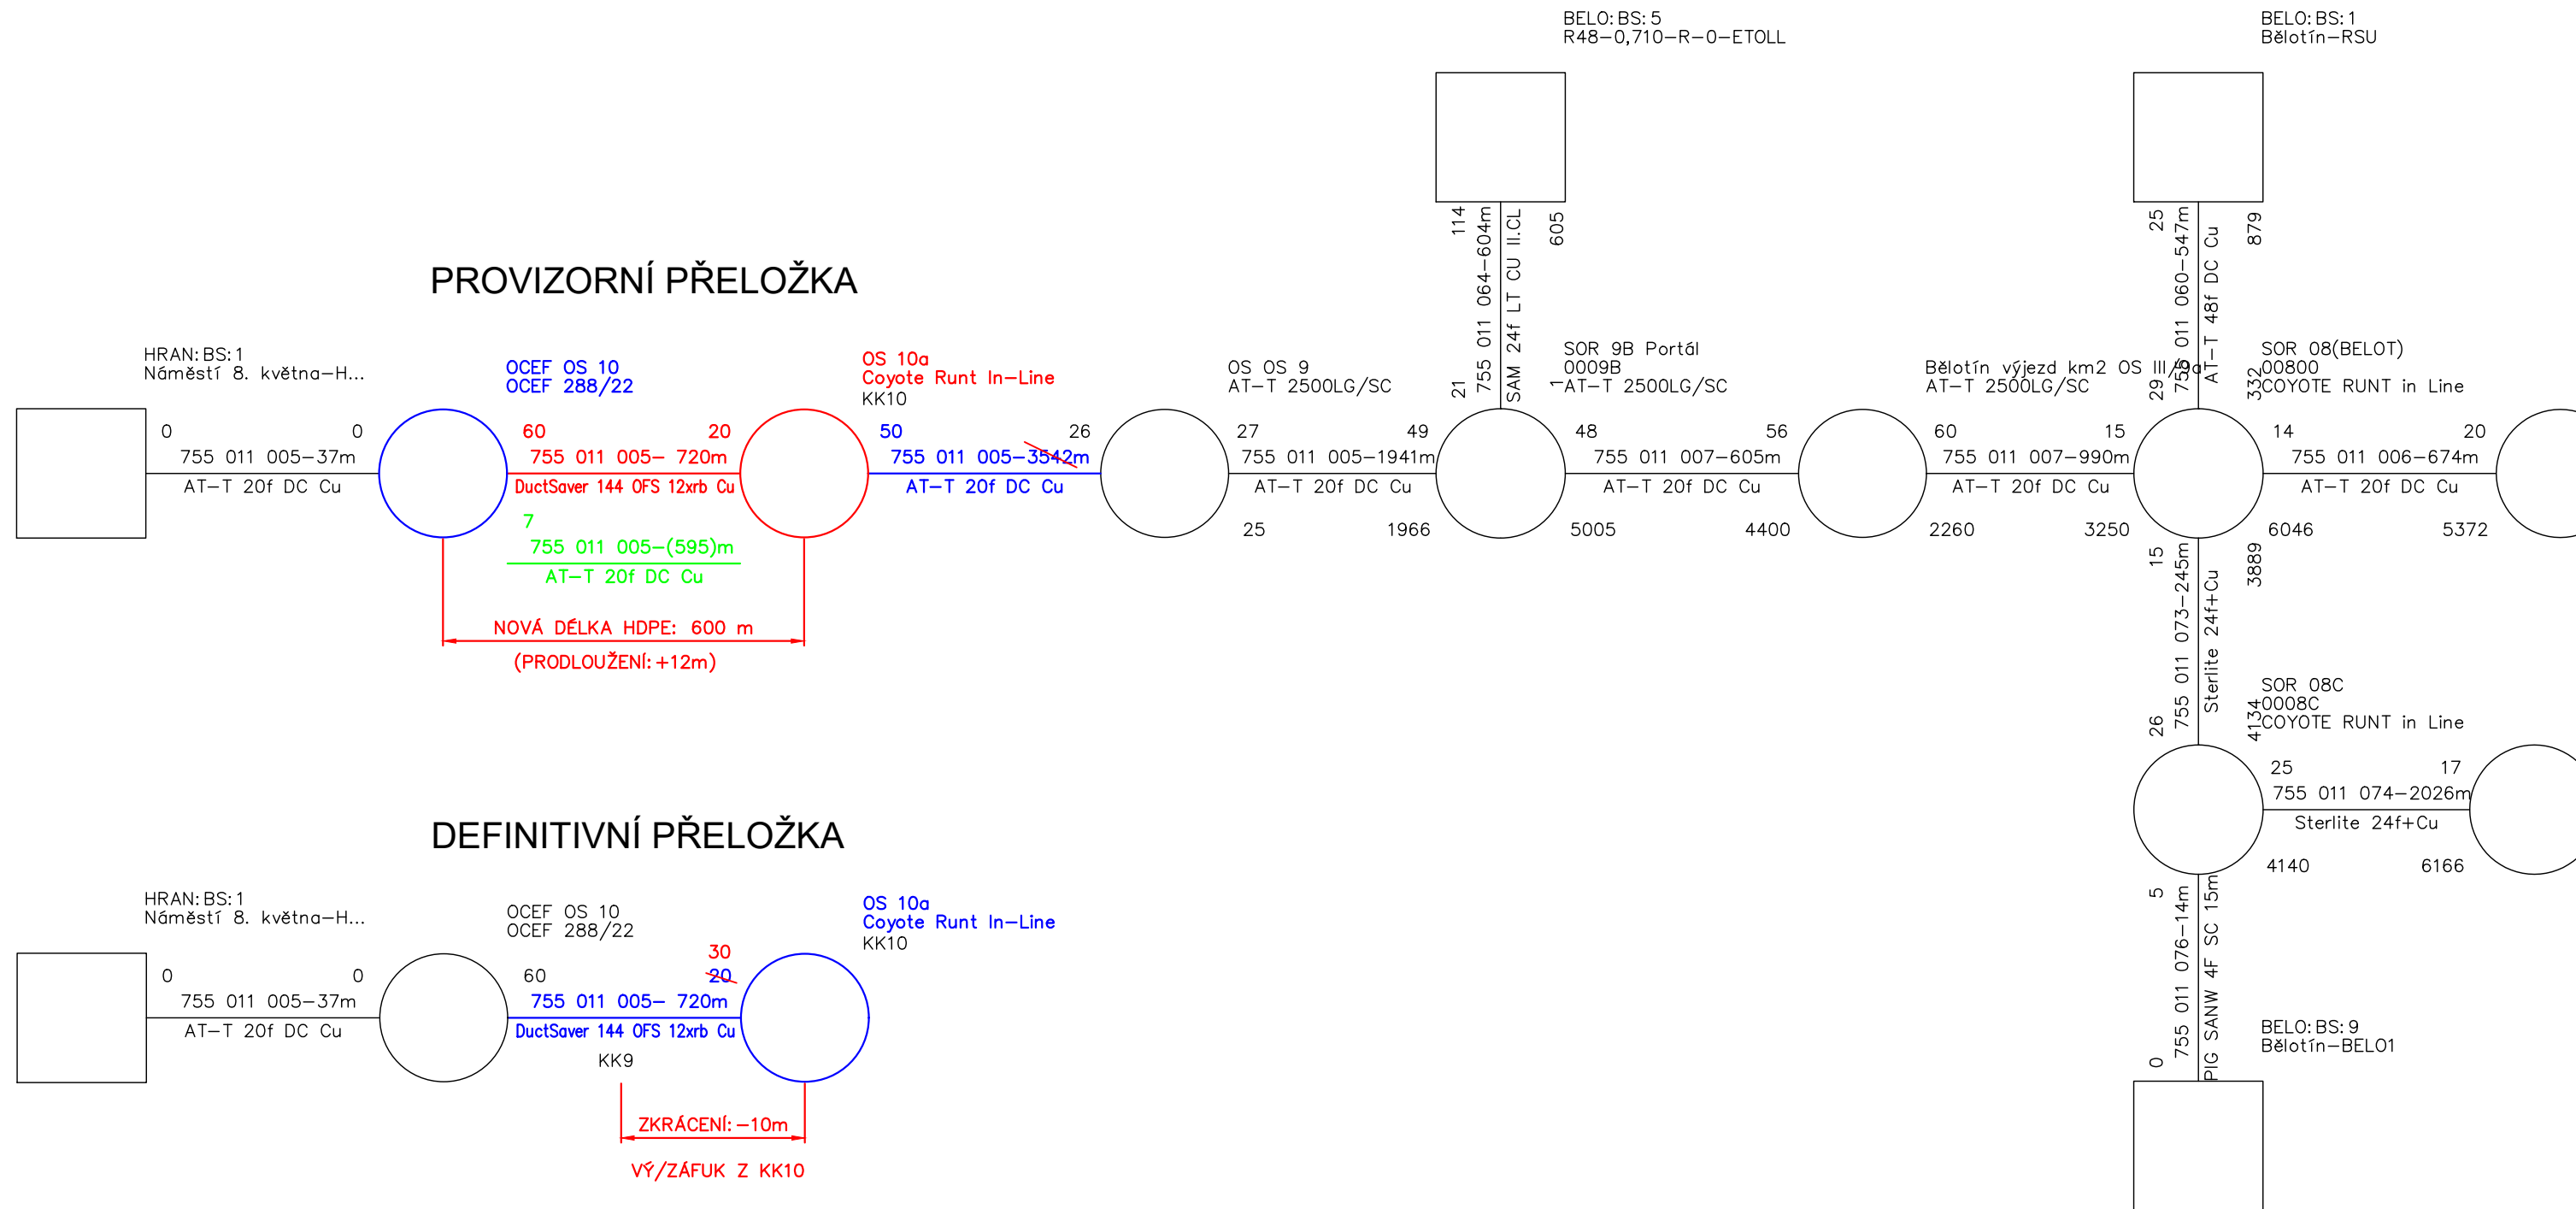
BELO: BS: 5
R48–0,710–R–0–ETOLL

BELO: BS: 1
Bělotín–RSU

PROVIZORNÍ PŘELOŽKA

HRAN: BS: 1
Náměstí 8. května–H...

OCEF OS 10
OCEF 288/22

OS 10a
Coyote Runt In–Line
KK10

OS OS 9
AT–T 2500LG/SC

114
755 011 064–604m
SAM 24f LT CU II.CL
605
21

SOR 9B Portál
0009B
1 AT–T 2500LG/SC

Bělotín výjezd km2 OS III/9a
AT–T 2500LG/SC

25
755 011 060–547m
AT–T 48f DC Cu
879
29

SOR 08(BELOT)
00800
332 COYOTE RUNT in Line

0 0
755 011 005–37m
AT–T 20f DC Cu

60 20
755 011 005– 720m
DuctSaver 144 OFS 12xrb Cu

7
755 011 005–(595)m
AT–T 20f DC Cu

50 26
755 011 005–3542m
AT–T 20f DC Cu

27 49
755 011 005–1941m
AT–T 20f DC Cu
25 1966

48 56
755 011 007–605m
AT–T 20f DC Cu
5005 4400

60 15
755 011 007–990m
AT–T 20f DC Cu
2260 3250

14 20
755 011 006–674m
AT–T 20f DC Cu
6046 5372

NOVÁ DÉLKA HDPE: 600 m
(PRODLOUŽENÍ: +12m)

15
755 011 073–245m
Sterlite 24f+Cu
3889
26

SOR 08C
0008C
4134 COYOTE RUNT in Line

25 17
755 011 074–2026m
Sterlite 24f+Cu
4140 6166

DEFINITIVNÍ PŘELOŽKA

HRAN: BS: 1
Náměstí 8. května–H...

OCEF OS 10
OCEF 288/22

OS 10a
Coyote Runt In–Line
KK10

0 0
755 011 005–37m
AT–T 20f DC Cu

60
30
20
755 011 005– 720m
DuctSaver 144 OFS 12xrb Cu
KK9

ZKRÁCENÍ: –10m
VÝ/ZÁFUK Z KK10

5
755 011 076–14m
PIG SANW 4F SC 15m
0

BELO: BS: 9
Bělotín–BELO1